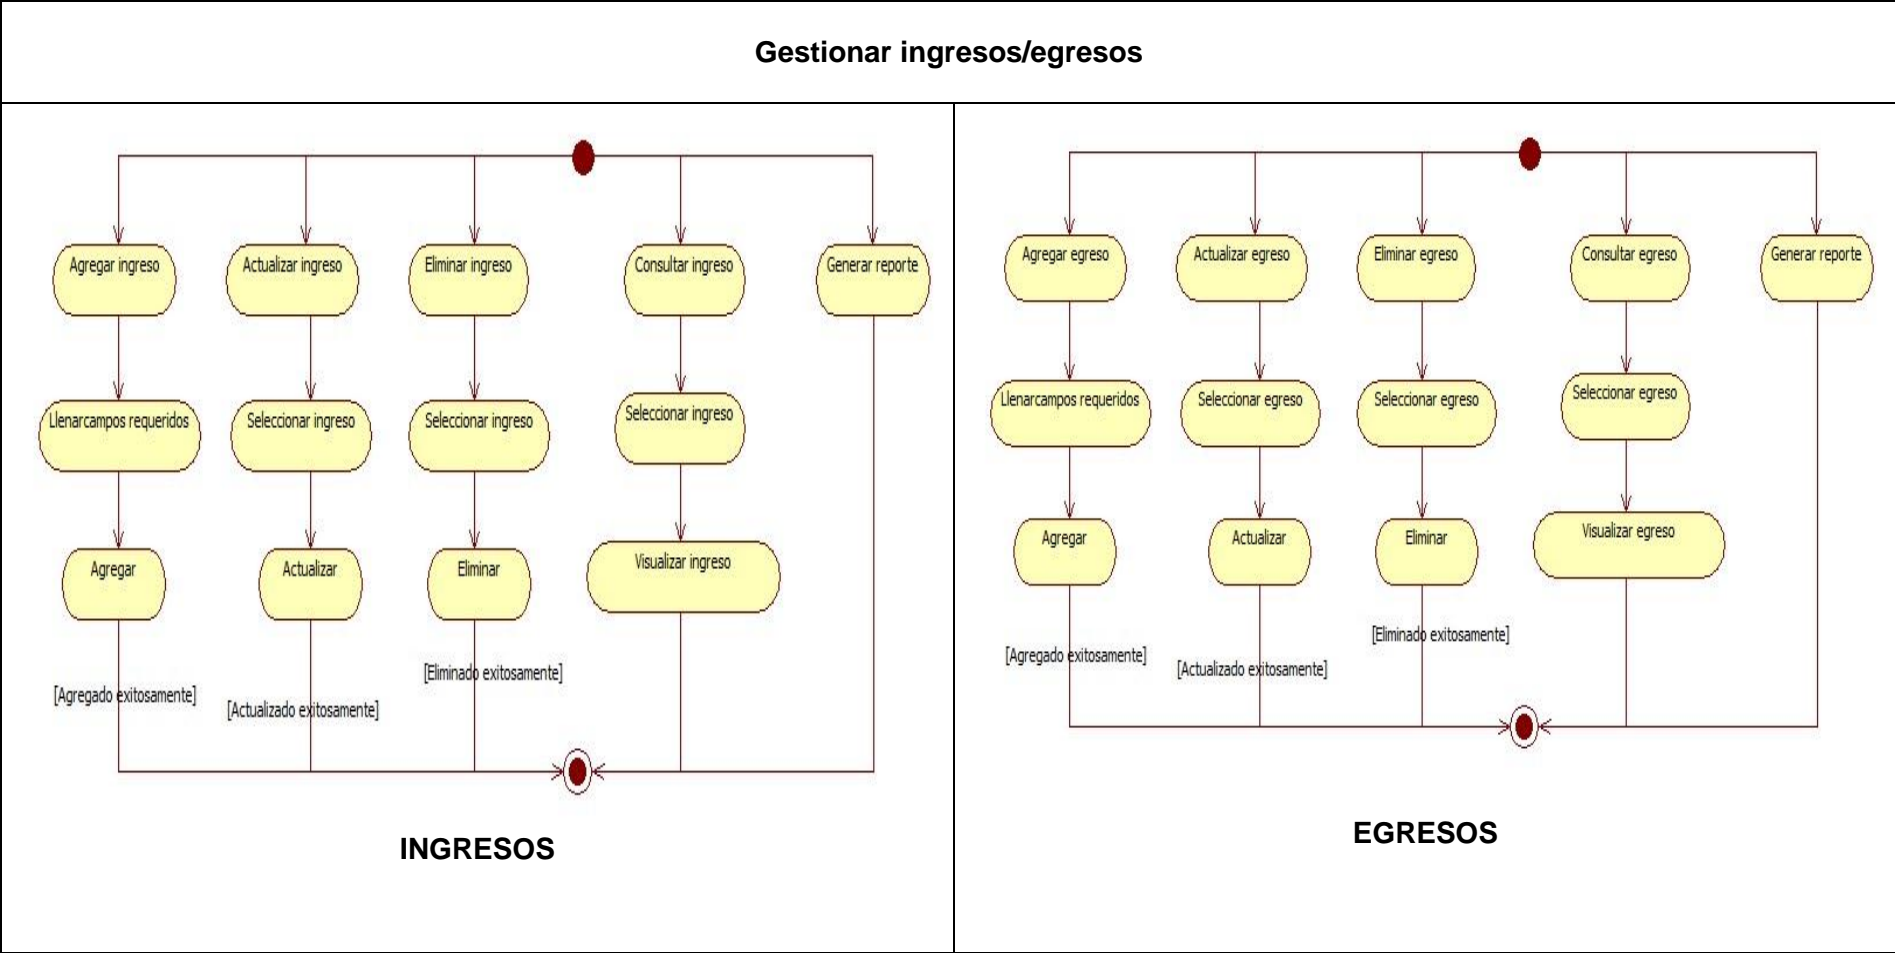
Gestionar ingresos/egresos

Agregar ingreso
Actualizar ingreso
Eliminar ingreso
Consultar ingreso
Generar reporte
Llenarcampos requeridos
Seleccionar ingreso
Seleccionar ingreso
Seleccionar ingreso
Agregar
Actualizar
Eliminar
Visualizar ingreso
[Agregado exitosamente]
[Actualizado exitosamente]
[Eliminado exitosamente]

INGRESOS

Agregar egreso
Actualizar egreso
Eliminar egreso
Consultar egreso
Generar reporte
Llenarcampos requeridos
Seleccionar egreso
Seleccionar egreso
Seleccionar egreso
Agregar
Actualizar
Eliminar
Visualizar egreso
[Agregado exitosamente]
[Actualizado exitosamente]
[Eliminado exitosamente]

EGRESOS